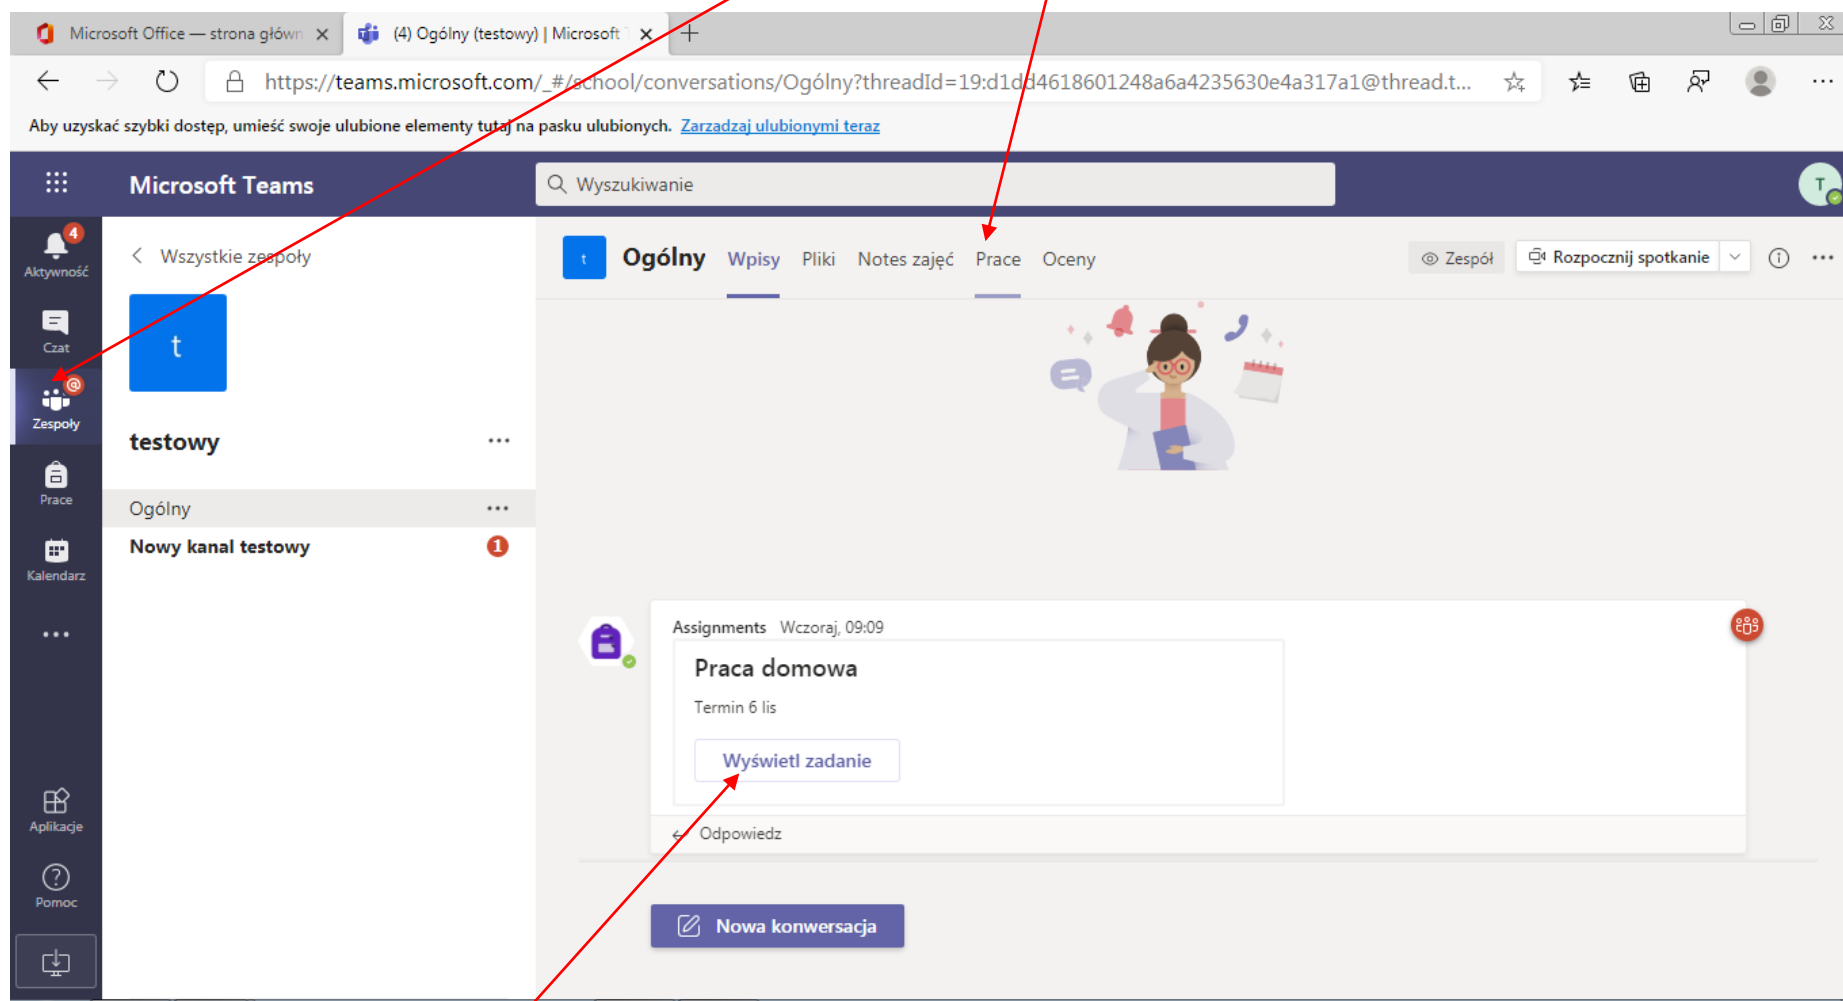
Microsoft Office — strona głów
(4) Ogólny (testowy) | Microsoft
https://teams.microsoft.com/_#/school/conversations/Ogólny?threadId=19:d1dd4618601248a6a4235630e4a317a1@thread.t...
Aby uzyskać szybki dostęp, umieść swoje ulubione elementy tutaj na pasku ulubionych. Zarządzaj ulubionymi teraz

Microsoft Teams
Wyszukiwanie
T

4
Aktywność
Czat
Zespoły
Prace
Kalendarz
...
Aplikacje
Pomoc

Wszystkie zespoły
t
testowy ...
Ogólny ...
Nowy kanał testowy 1

t Ogólny Wpisy Pliki Notes zajęć Prace Oceny
Zespół Rozpocznij spotkanie

Assignments Wczoraj, 09:09
Praca domowa
Termin 6 lis
Wyświetl zadanie
Odpowiedz

Nowa konwersacja